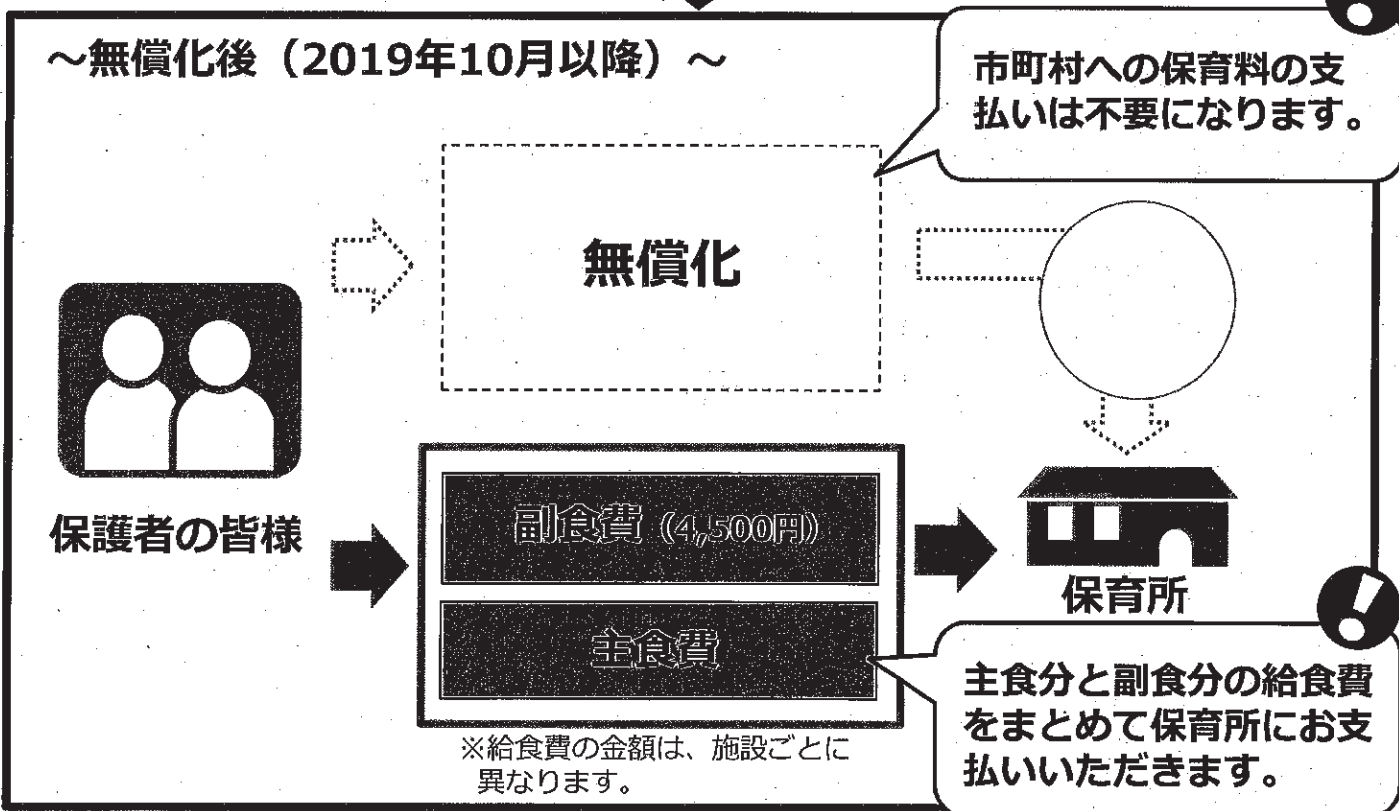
～無償化後（2019年10月以降）～

市町村への保育料の支払いは不要になります。

無償化

保護者の皆様

副食費（4,500円）

主食費

※給食費の金額は、施設ごとに異なります。

保育所

主食分と副食分の給食費をまとめて保育所にお支払いいただきます。